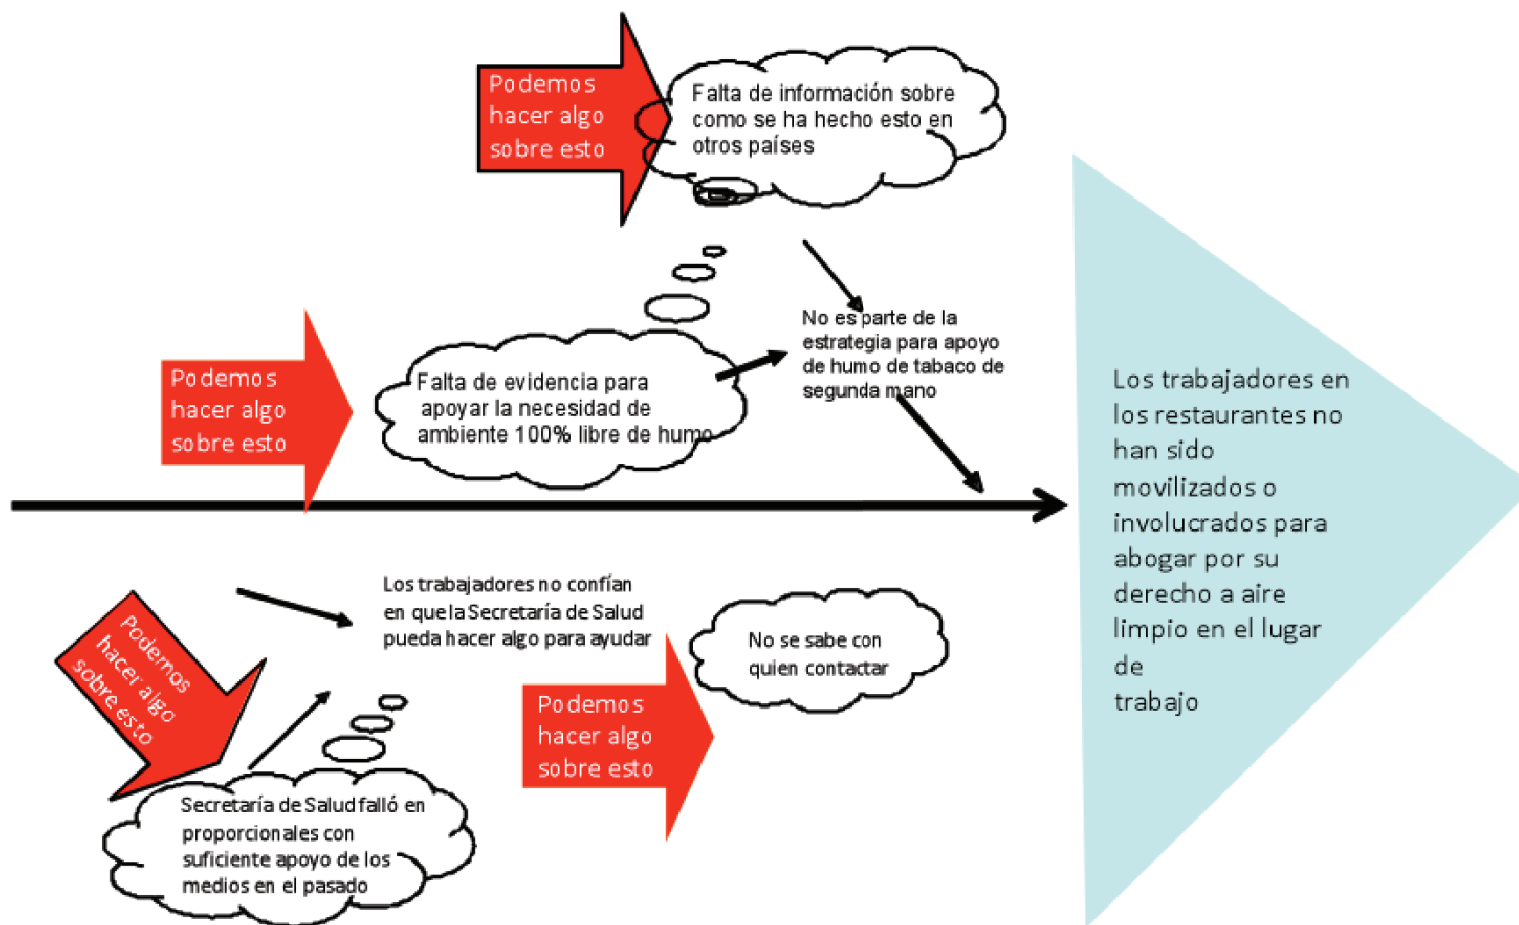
Podemos hacer algo sobre esto

Falta de información sobre como se ha hecho esto en otros países

No es parte de la estrategia para apoyo de humo de tabaco de segunda mano

Podemos hacer algo sobre esto

Falta de evidencia para apoyar la necesidad de ambiente 100% libre de humo

Los trabajadores en los restaurantes no han sido movilizados o involucrados para abogar por su derecho a aire limpio en el lugar de trabajo

Los trabajadores no confían en que la Secretaría de Salud pueda hacer algo para ayudar

No se sabe con quien contactar

Podemos hacer algo sobre esto

Podemos hacer algo sobre esto

Secretaría de Salud falló en proporcionales con suficiente apoyo de los medios en el pasado